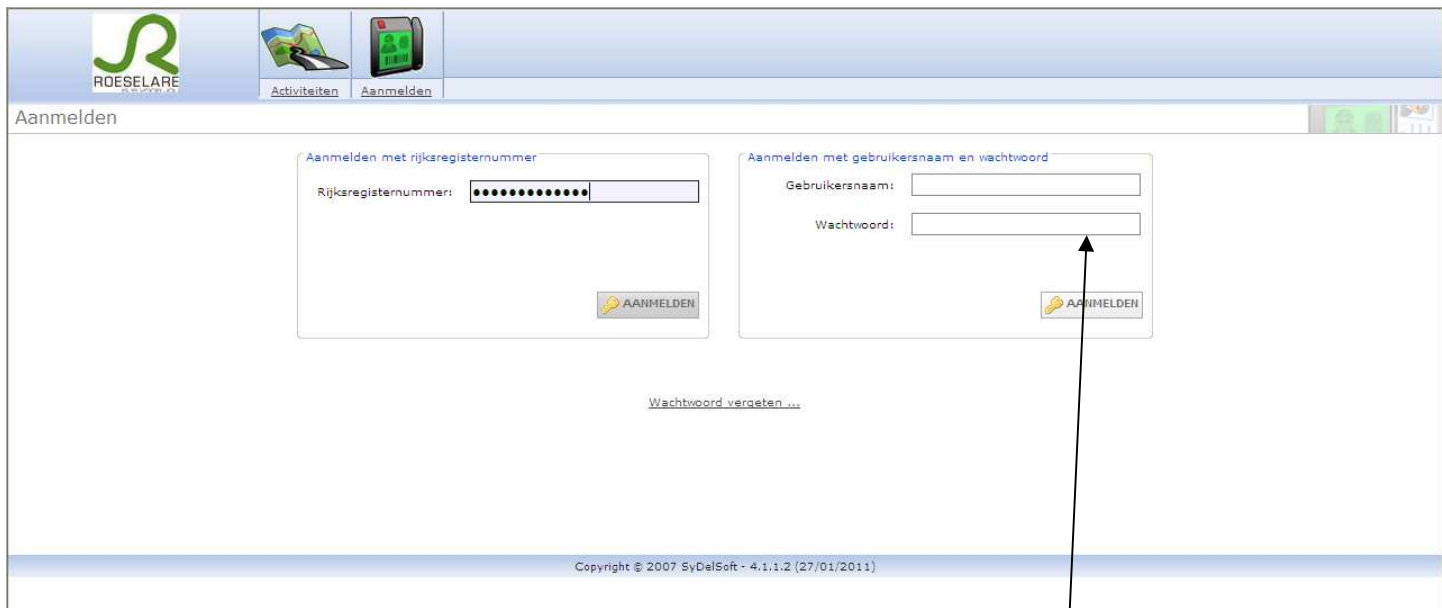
ROESELARE
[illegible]

Activiteiten
Aanmelden

Aanmelden

Aanmelden met rijksregisternummer
Rijksregisternummer: ••••••••••••••
AANMELDEN

Aanmelden met gebruikersnaam en wachtwoord
Gebruikersnaam:
Wachtwoord:
AANMELDEN

Wachtwoord vergeten ...

Copyright © 2007 SyDelSoft - 4.1.1.2 (27/01/2011)